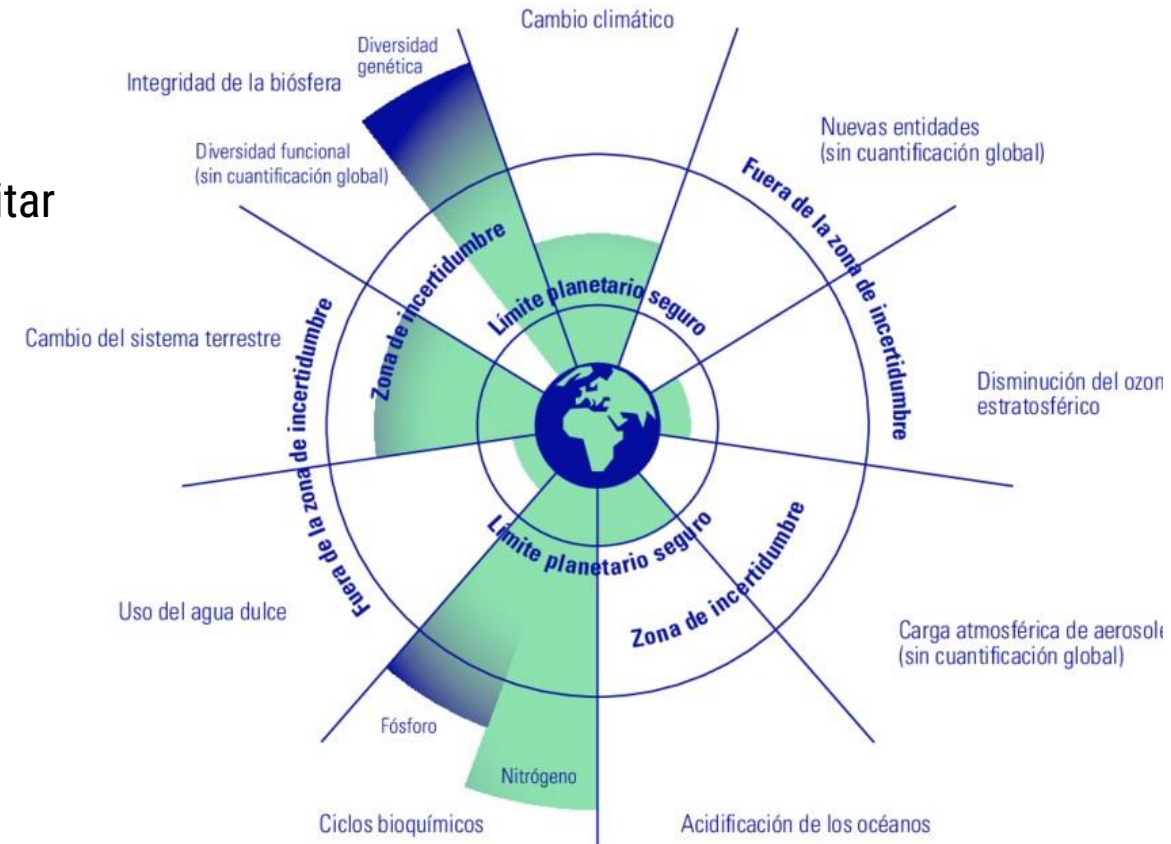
itar

Cambio climático

Diversidad genética

Integridad de la biósfera

Nuevas entidades (sin cuantificación global)

Diversidad funcional (sin cuantificación global)

Fuera de la zona de incertidumbre

Zona de incertidumbre

Límite planetario seguro

Cambio del sistema terrestre

Disminución del ozon estratosférico

Fuera de la zona de incertidumbre

Límite planetario seguro

Zona de incertidumbre

Uso del agua dulce

Carga atmosférica de aerosole (sin cuantificación global)

Fósforo

Nitrógeno

Ciclos bioquímicos

Acidificación de los océanos